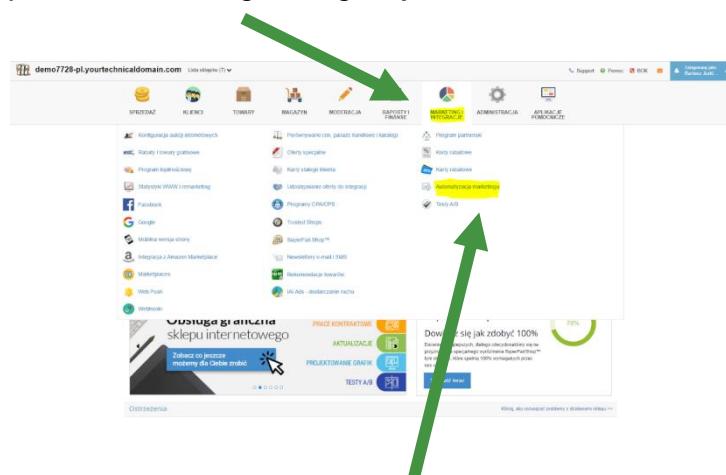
demo7728-pl.yourtechnicaldomain.com Lista sklepów (7)

Support Pomoc BOK

Zalogowany jako: Bartosz Jacki...

SPRZEDAŻ KLIENCI TOWARY MAGAZYN MODERACJA RAPORTY I FINANSE MARKETING I INTEGRACJE ADMINISTRACJA APLIKACJE POMOCNICZE

Konfiguracja aukcji allegro/ebay/...

Rabaty i towary gratisowe

Program lojalnościowy

Statystyki WWW i remarketing

Facebook

Google

Mobilna wersja strony

Integracja z Amazon Marketplace

Marketplaces

Web Push

Webinaria

Porównywarki cen, pasaże handlowe i katalogi

Oferty specjalne

Karty stałego klienta

Udostępnianie oferty do integracji

Programy CPA/CPS

Trusted Shops

SuperFair.Shop™

Newslettery e-mail i SMS

Rekomendacje towarów

IAI Ads - dostarczanie ruchu

Program partnerski

Karty rabatowe

Karty rabatowe

Automatyzacja marketingu

Testy A/B

Obsługa graniczna sklepu internetowego

Zobacz co jeszcze możemy dla Ciebie zrobić

PRACE KONTRAKTOWE

AKTUALIZACJE

PROJEKTOWANIE GRAFIK

TESTY A/B

Dowiedz się jak zdobyć 100%

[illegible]

Ostrzeżenia

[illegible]